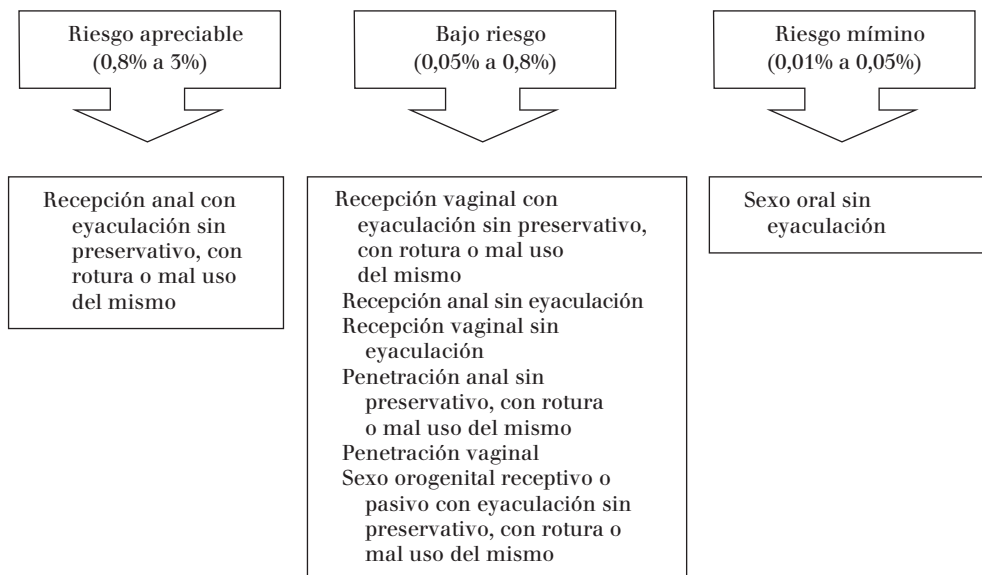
Riesgo apreciable
(0,8% a 3%)

Bajo riesgo
(0,05% a 0,8%)

Riesgo mímino
(0,01% a 0,05%)

Recepción anal con eyaculación sin preservativo, con rotura o mal uso del mismo

Recepción vaginal con eyaculación sin preservativo, con rotura o mal uso del mismo
Recepción anal sin eyaculación
Recepción vaginal sin eyaculación
Penetración anal sin preservativo, con rotura o mal uso del mismo
Penetración vaginal
Sexo orogenital receptivo o pasivo con eyaculación sin preservativo, con rotura o mal uso del mismo

Sexo oral sin eyaculación